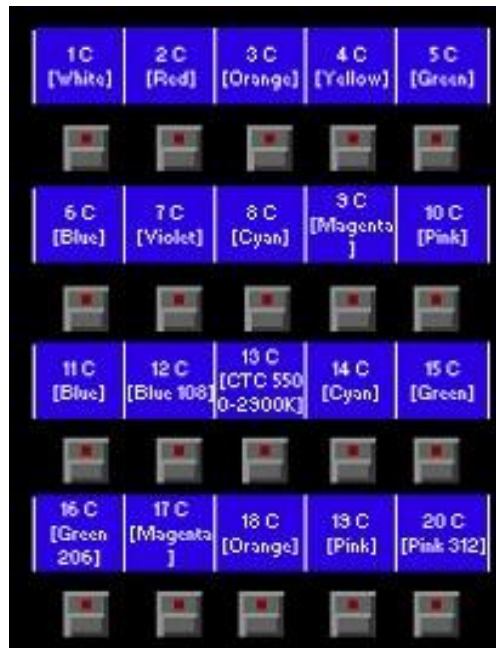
| 1 C [White] | 2 C [Red] | 3 C [Orange] | 4 C [Yellow] | 5 C [Green] |
|---|---|---|---|---|
| 6 C [Blue] | 7 C [Violet] | 8 C [Cyan] | 9 C [Magenta] | 10 C [Pink] |
| 11 C [Blue] | 12 C [Blue 108] | 13 C [CTC 5500-2300K] | 14 C [Cyan] | 15 C [Green] |
| 16 C [Green 206] | 17 C [Magenta] | 18 C [Orange] | 19 C [Pink] | 20 C [Pink 312] |